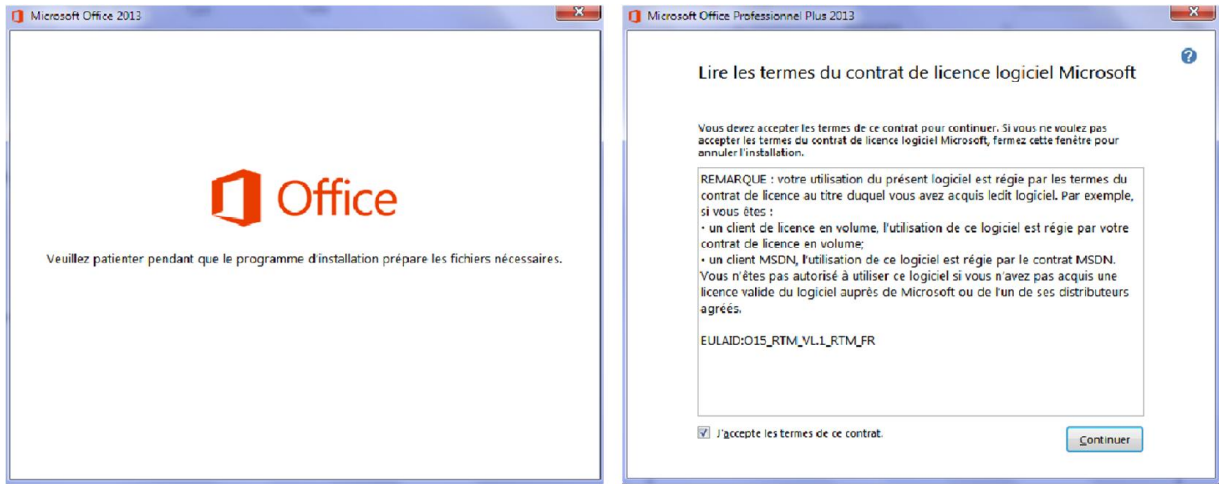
Microsoft Office 2013

Office

Veuillez patienter pendant que le programme d'installation prépare les fichiers nécessaires.

Microsoft Office Professionnel Plus 2013

?

Lire les termes du contrat de licence logiciel Microsoft

Vous devez accepter les termes de ce contrat pour continuer. Si vous ne voulez pas accepter les termes du contrat de licence logiciel Microsoft, fermez cette fenêtre pour annuler l'installation.

REMARQUE : votre utilisation du présent logiciel est régie par les termes du contrat de licence au titre duquel vous avez acquis ledit logiciel. Par exemple, si vous êtes :
• un client de licence en volume, l'utilisation de ce logiciel est régie par votre contrat de licence en volume;
• un client MSDN, l'utilisation de ce logiciel est régie par le contrat MSDN.
Vous n'êtes pas autorisé à utiliser ce logiciel si vous n'avez pas acquis une licence valide du logiciel auprès de Microsoft ou de l'un de ses distributeurs agréés.

EULAID:O15_RTM_VL.1_RTM_FR

J'accepte les termes de ce contrat.

Continuer